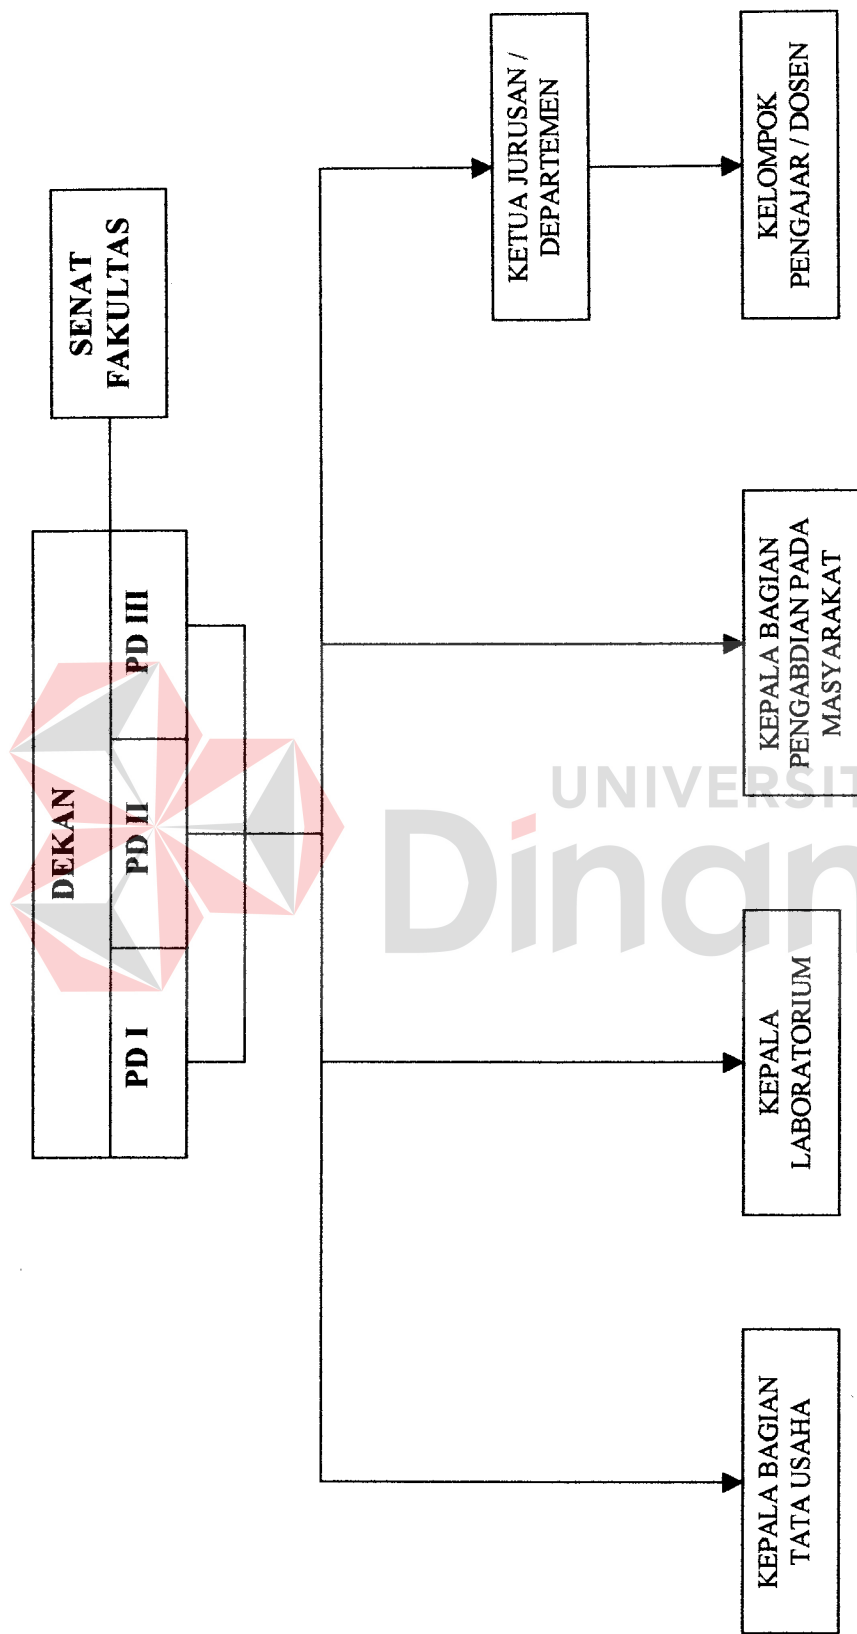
SENAT FAKULTAS

DEKAN

PD I

PD II

PD III

KETUA JURUSAN / DEPARTEMEN

KELOMPOK PENGAJAR / DOSEN

KEPALA BAGIAN PENGABDIAN PADA MASYARAKAT

KEPALA LABORATORIUM

KEPALA BAGIAN TATA USAHA

UNIVERSIT

Dinan